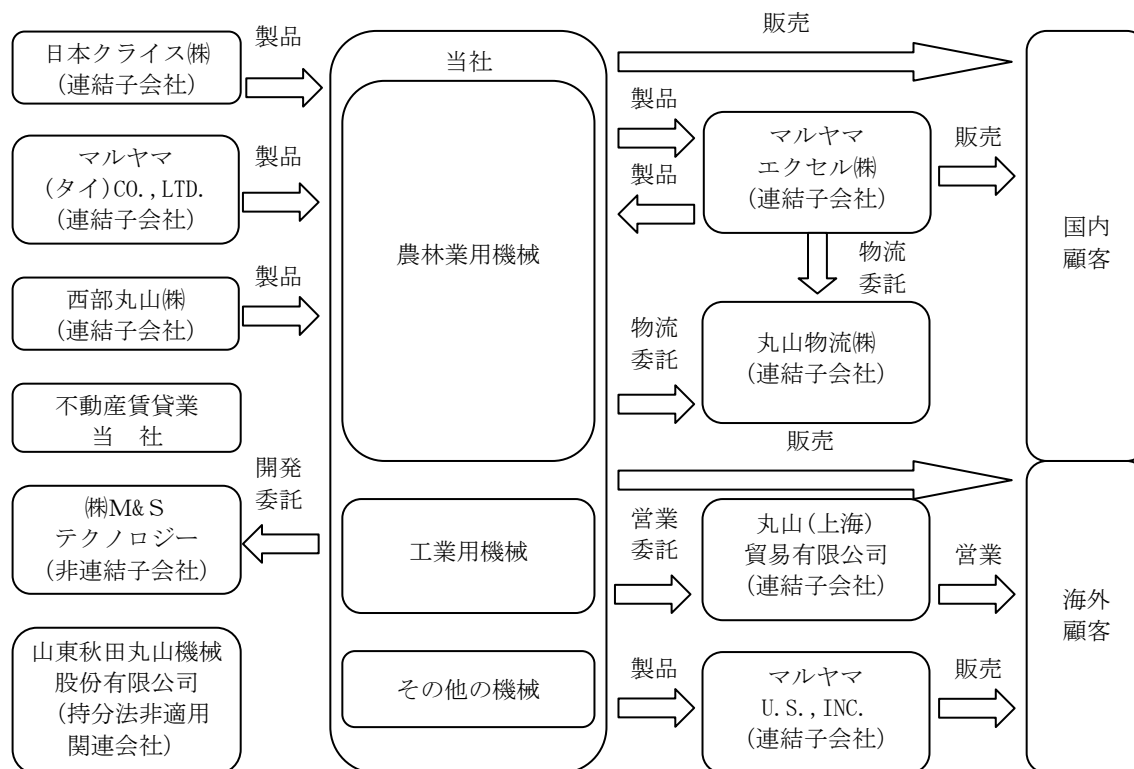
日本クライス㈱
(連結子会社)

製品

マルヤマ
(タイ)CO.,LTD.
(連結子会社)

製品

西部丸山㈱
(連結子会社)

製品

不動産賃貸業
当 社

開発
委託

㈱M&S
テクノロジー
(非連結子会社)

山東秋田丸山機械
股份有限公司
(持分法非適用
関連会社)

当社

農林業用機械

工業用機械

その他の機械

販売

製品

製品

マルヤマ
エクセル㈱
(連結子会社)

販売

物流
委託

物流
委託

丸山物流㈱
(連結子会社)

販売

営業
委託

丸山(上海)
貿易有限公司
(連結子会社)

営業

製品

マルヤマ
U.S.,INC.
(連結子会社)

販売

国内
顧客

海外
顧客